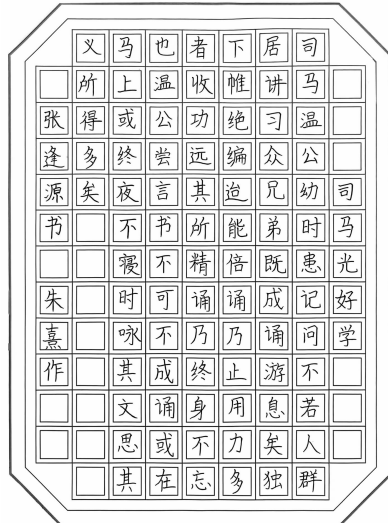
司马光好学

司马温公幼时患记问不若人群
居讲习众兄弟既成诵游息矣独
下帷绝编迨能倍诵乃止用力多
者收功远其所精诵乃终身不忘
也温公尝言书不可不成诵或在
马上或终夜不寝时咏其文思其
义所得多矣

张逢源书

朱熹作